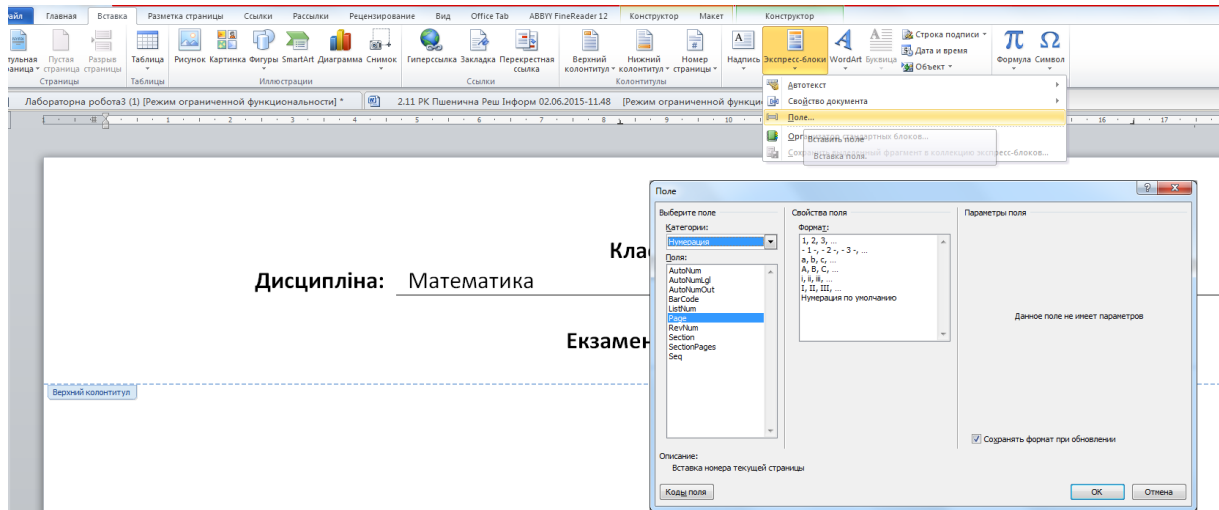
айл Главная Вставка Разметка страницы Ссылки Рассылки Рецензирование Вид Office Tab ABBYY FineReader 12 Конструктор Макет Конструктор

тульная страница Пустая страница Разрыв страницы Таблица Рисунок Картинка Фигуры SmartArt Диаграмма Снимок Гиперссылка Закладка Перекрестная ссылка Верхний колонтитул Нижний колонтитул Номер страницы Надпись Экспресс-блоки WordArt Буквица Строка подписи Дата и время Объект Формула Символ

Страницы Таблицы Иллюстрации Ссылки Колонтитулы

Лабораторна робота3 (1) [Режим ограниченной функциональности] * 2.11 РК Пшенична Реш Інформ 02.06.2015-11.48 [Режим ограниченной функци

Автотекст
Свойство документа
Поле...
Организатор стандартных блоков...
Сохранить выделенный фрагмент в коллекцию экспресс-блоков...

Вставить поле
Вставка поля.

Клас

Дисципліна: Математика

Екзамен

Верхний колонтитул

Поле

Выберите поле
Категории:
Нумерация
Поля:
AutoNum
AutoNumLgl
AutoNumOut
BarCode
ListNum
Page
RevNum
Section
SectionPages
Seq

Свойства поля
Формат:
1, 2, 3, ...
- 1 -, - 2 -, - 3 -, ...
a, b, c, ...
A, B, C, ...
i, ii, iii, ...
I, II, III, ...
Нумерация по умолчанию

Параметры поля
Данное поле не имеет параметров

Сохранять формат при обновлении

Описание:
Вставка номера текущей страницы

Коды поля
ОК
Отмена